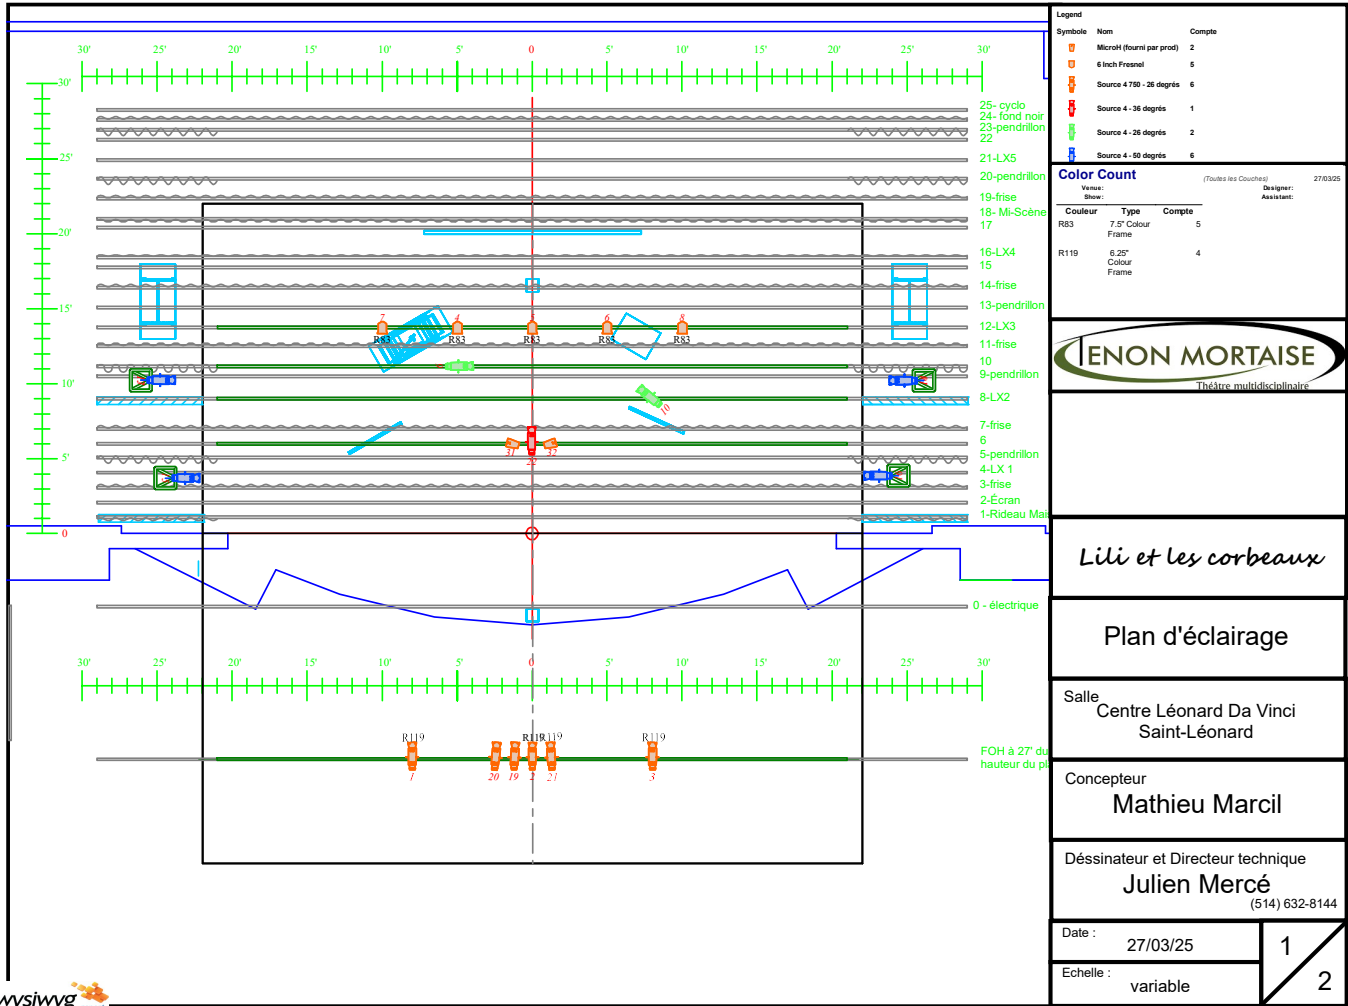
30' 25' 20' 15' 10' 5' 0 5' 10' 15' 20' 25' 30'

30' 25' 20' 15' 10' 5' 0

25- cyclo
24- fond noir
23-pendrillon
22
21-LX5
20-pendrillon
19-frise
18- Mi-Scène
17
16-LX4
15
14-frise
13-pendrillon
12-LX3
11-frise
10
9-pendrillon
8-LX2
7-frise
6
5-pendrillon
4-LX 1
3-frise
2-Écran
1-Rideau Mai

7 4 5 6 8
R83 R83 R83 R85 R83 R83
10
31 22 32

0 - électrique

30' 25' 20' 15' 10' 5' 0 5' 10' 15' 20' 25' 30'

R119 R119R119 R119
1 20 19 2 21 3

FOH à 27' du hauteur du pl

Legend
| Symbole | Nom | Compte |
|---|---|---|
| | MicroH (fourni par prod) | 2 |
| | 6 Inch Fresnel | 5 |
| | Source 4 750 - 26 degrés | 6 |
| | Source 4 - 36 degrés | 1 |
| | Source 4 - 26 degrés | 2 |
| | Source 4 - 50 degrés | 6 |

Color Count (Toutes les Couches) 27/03/25
Venue: Designer:
Show: Assistant:

| Couleur | Type | Compte |
|---|---|---|
| R83 | 7.5" Colour Frame | 5 |
| R119 | 6.25" Colour Frame | 4 |

ENON MORTAISE
Théâtre multidisciplinaire

Lili et les corbeaux

Plan d'éclairage

Salle
Centre Léonard Da Vinci
Saint-Léonard

Concepteur
Mathieu Marcil

Déssinateur et Directeur technique
Julien Mercé
(514) 632-8144

Date : 27/03/25
Echelle : variable
1
2

wysiwyg